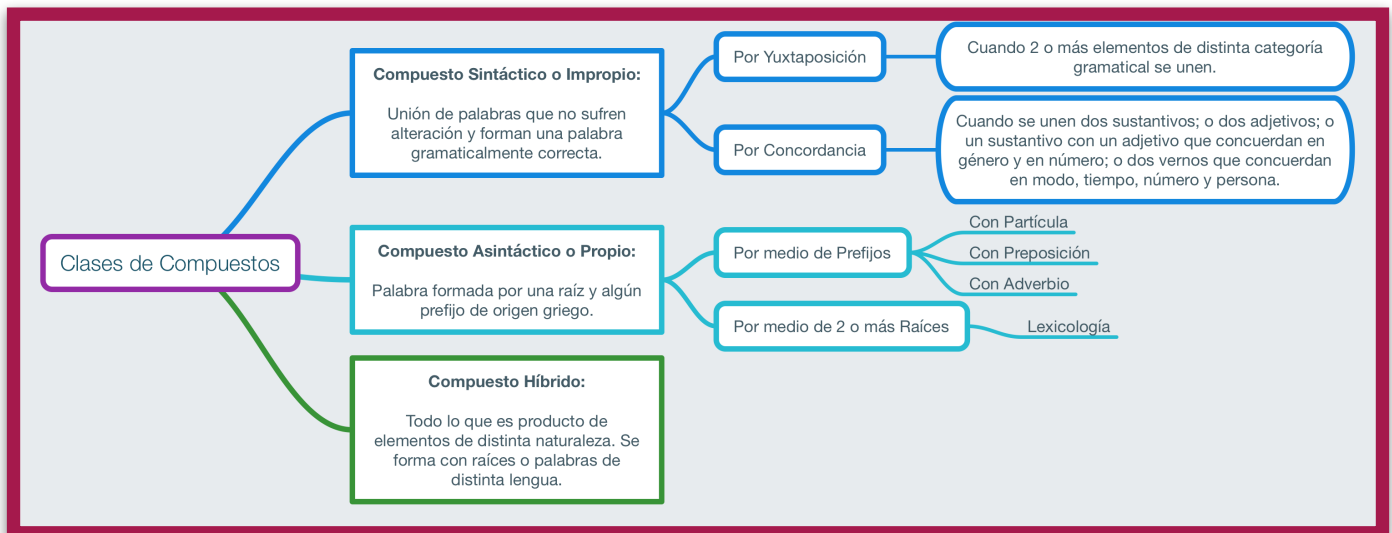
Clases de Compuestos

Compuesto Sintáctico o Impropio:

Unión de palabras que no sufren alteración y forman una palabra gramaticalmente correcta.

Por Yuxtaposición

Cuando 2 o más elementos de distinta categoría gramatical se unen.

Por Concordancia

Cuando se unen dos sustantivos; o dos adjetivos; o un sustantivo con un adjetivo que concuerdan en género y en número; o dos vernos que concuerdan en modo, tiempo, número y persona.

Compuesto Asintáctico o Propio:

Palabra formada por una raíz y algún prefijo de origen griego.

Por medio de Prefijos

Con Partícula

Con Preposición

Con Adverbio

Por medio de 2 o más Raíces

Lexicología

Compuesto Híbrido:

Todo lo que es producto de elementos de distinta naturaleza. Se forma con raíces o palabras de distinta lengua.